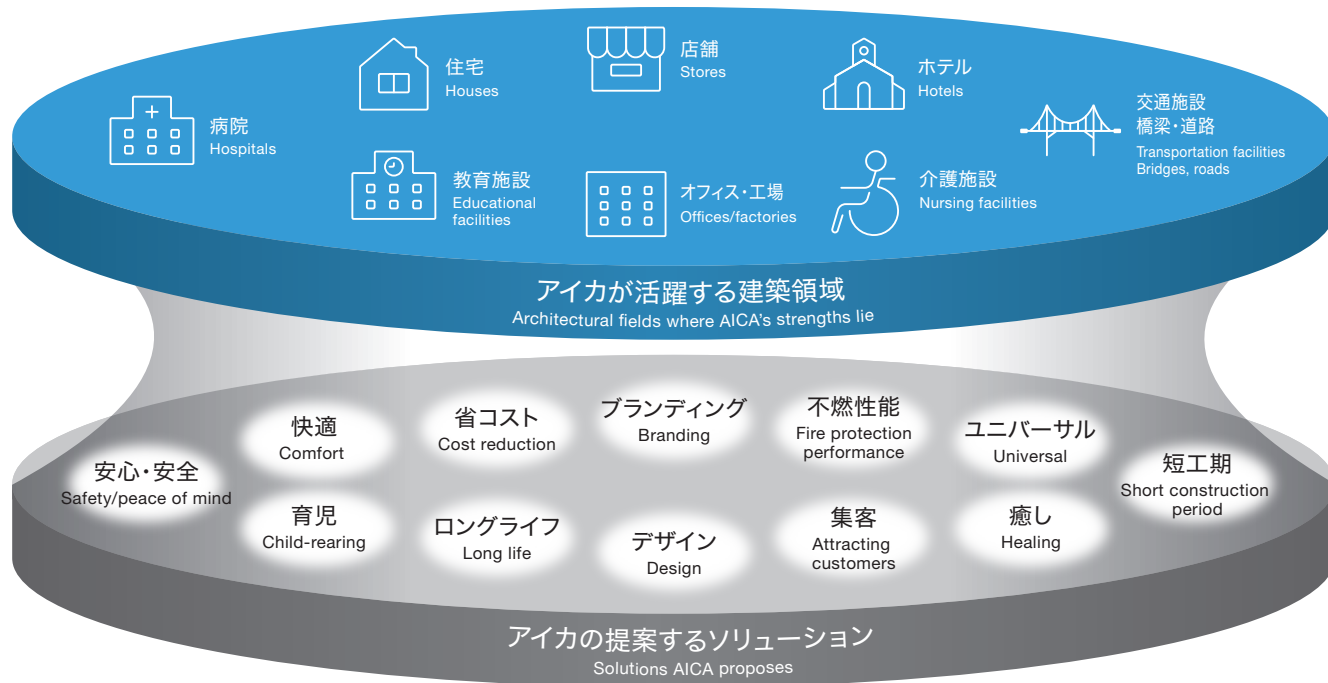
住宅
Houses

店舗
Stores

ホテル
Hotels

病院
Hospitals

交通施設
橋梁・道路
Transportation facilities
Bridges, roads

教育施設
Educational facilities

オフィス・工場
Offices/factories

介護施設
Nursing facilities

アイカが活躍する建築領域
Architectural fields where AICA's strengths lie

快適
Comfort

省コスト
Cost reduction

ブランディング
Branding

不燃性能
Fire protection performance

ユニバーサル
Universal

安心・安全
Safety/peace of mind

短工期
Short construction period

育児
Child-rearing

ロングライフ
Long life

デザイン
Design

集客
Attracting customers

癒し
Healing

アイカの提案するソリューション
Solutions AICA proposes